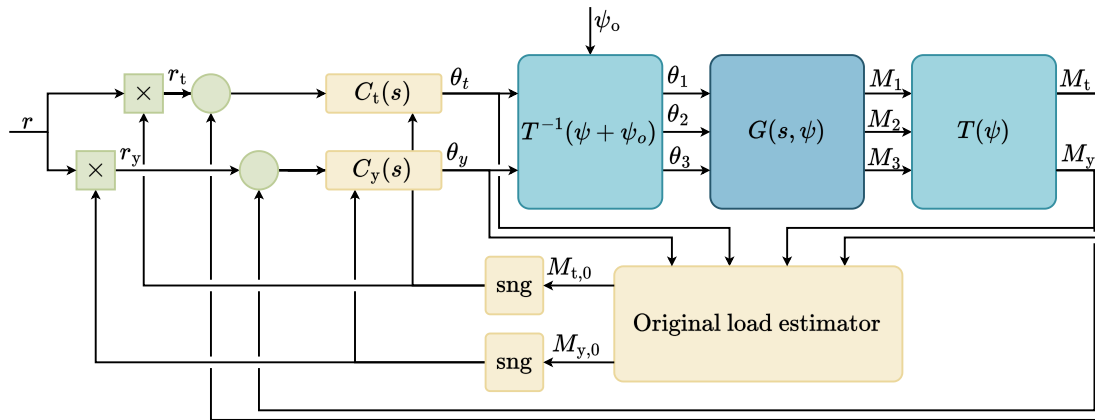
$\psi_o$

$r$

$\times$

$r_t$

$\times$

$r_y$

$C_t(s)$

$\theta_t$

$C_y(s)$

$\theta_y$

$T^{-1}(\psi+\psi_o)$

$\theta_1$

$\theta_2$

$\theta_3$

$G(s,\psi)$

$M_1$

$M_2$

$M_3$

$T(\psi)$

$M_t$

$M_y$

sng

$M_{t,0}$

sng

$M_{y,0}$

Original load estimator